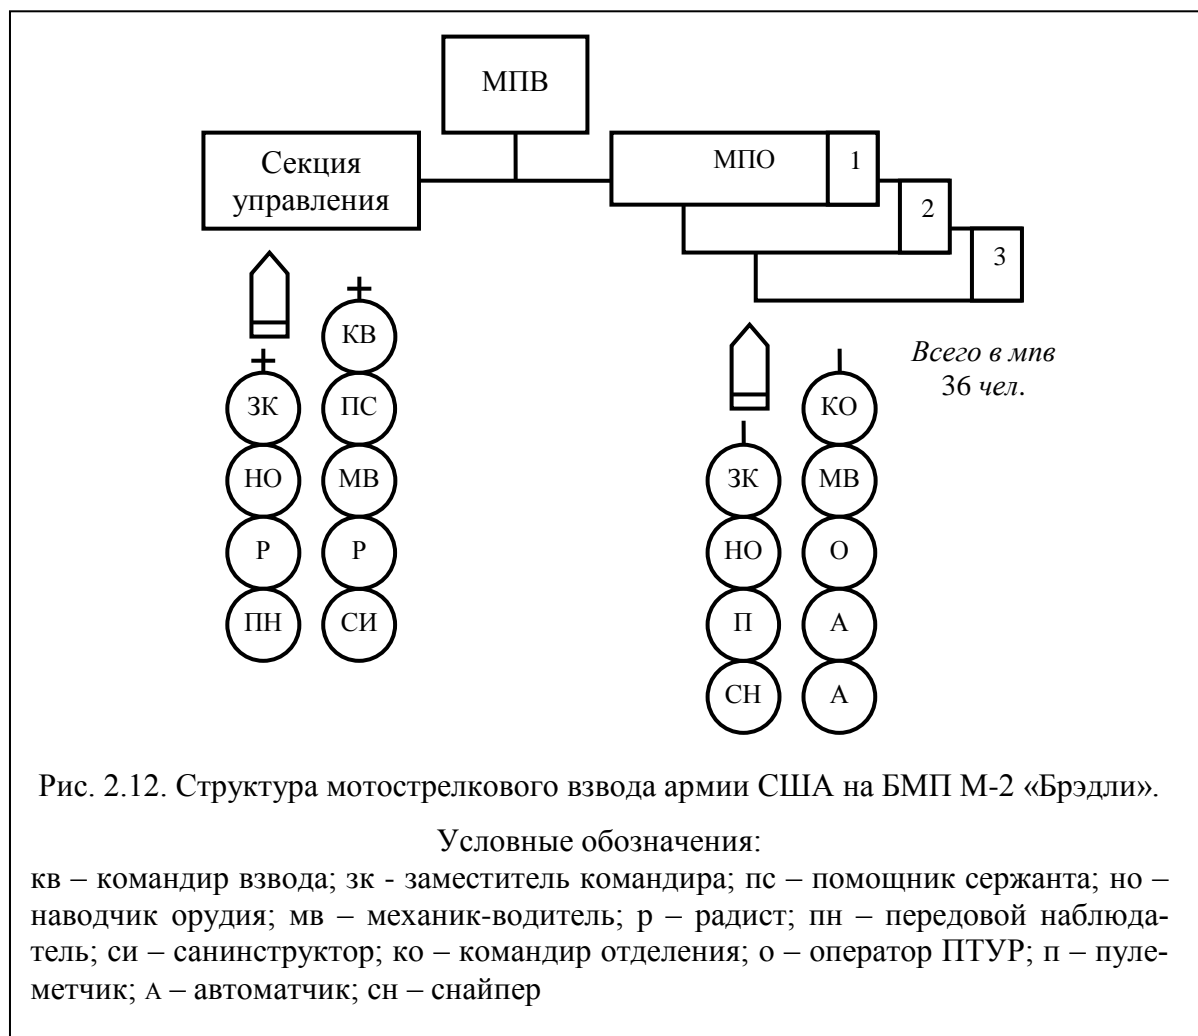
МПВ

Секция управления

МПО 1

2

3

КВ

ПС

МВ

Р

СИ

ЗК

НО

Р

ПН

Всего в мпв 36 чел.

ЗК

НО

П

СН

КО

МВ

О

А

А

Рис. 2.12. Структура мотострелкового взвода армии США на БМП М-2 «Брэдли».

Условные обозначения:
кв – командир взвода; зк - заместитель командира; пс – помощник сержанта; но – наводчик орудия; мв – механик-водитель; р – радист; пн – передовой наблюдатель; си – санинструктор; ко – командир отделения; о – оператор ПТУР; п – пулеметчик; а – автоматчик; сн – снайпер